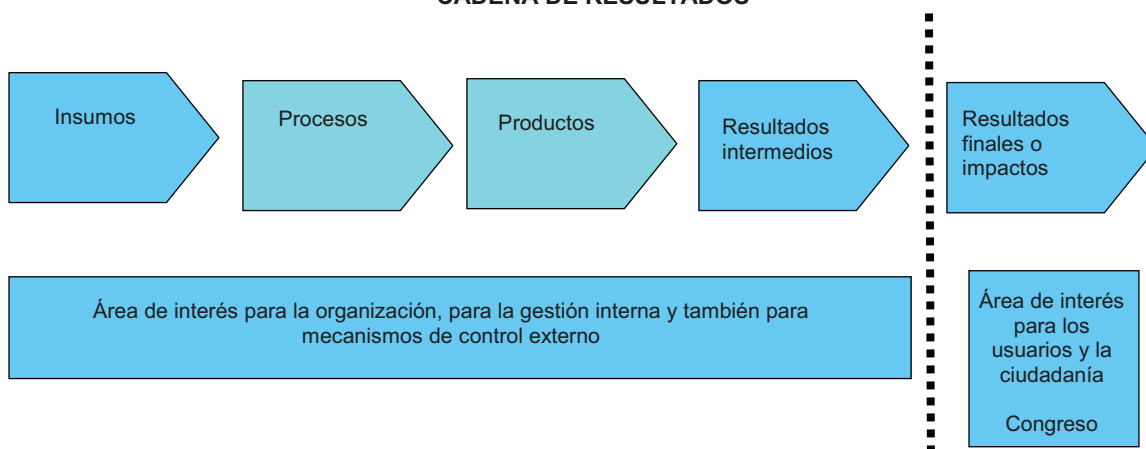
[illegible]

Insumos

Procesos

Productos

Resultados intermedios

Resultados finales o impactos

Área de interés para la organización, para la gestión interna y también para mecanismos de control externo

Área de interés para los usuarios y la ciudadanía

Congreso